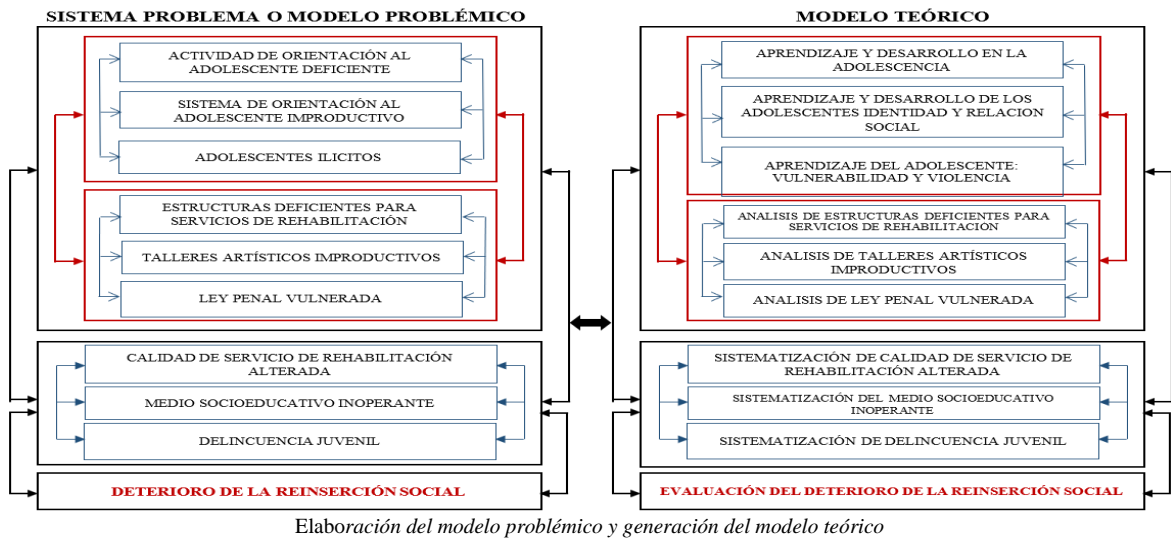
SISTEMA PROBLEMA O MODELO PROBLÉMICO

ACTIVIDAD DE ORIENTACIÓN AL ADOLESCENTE DEFICIENTE

SISTEMA DE ORIENTACIÓN AL ADOLESCENTE IMPRODUCTIVO

ADOLESCENTES ILICITOS

ESTRUCTURAS DEFICIENTES PARA SERVICIOS DE REHABILITACIÓN

TALLERES ARTÍSTICOS IMPRODUCTIVOS

LEY PENAL VULNERADA

CALIDAD DE SERVICIO DE REHABILITACIÓN ALTERADA

MEDIO SOCIOEDUCATIVO INOPERANTE

DELINCUENCIA JUVENIL

DETERIORO DE LA REINSERCIÓN SOCIAL

MODELO TEÓRICO

APRENDIZAJE Y DESARROLLO EN LA ADOLESCENCIA

APRENDIZAJE Y DESARROLLO DE LOS ADOLESCENTES IDENTIDAD Y RELACION SOCIAL

APRENDIZAJE DEL ADOLESCENTE: VULNERABILIDAD Y VIOLENCIA

ANALISIS DE ESTRUCTURAS DEFICIENTES PARA SERVICIOS DE REHABILITACIÓN

ANALISIS DE TALLERES ARTÍSTICOS IMPRODUCTIVOS

ANALISIS DE LEY PENAL VULNERADA

SISTEMATIZACIÓN DE CALIDAD DE SERVICIO DE REHABILITACIÓN ALTERADA

SISTEMATIZACIÓN DEL MEDIO SOCIOEDUCATIVO INOPERANTE

SISTEMATIZACIÓN DE DELINCUENCIA JUVENIL

EVALUACIÓN DEL DETERIORO DE LA REINSERCIÓN SOCIAL

Elaboración del modelo problémico y generación del modelo teórico